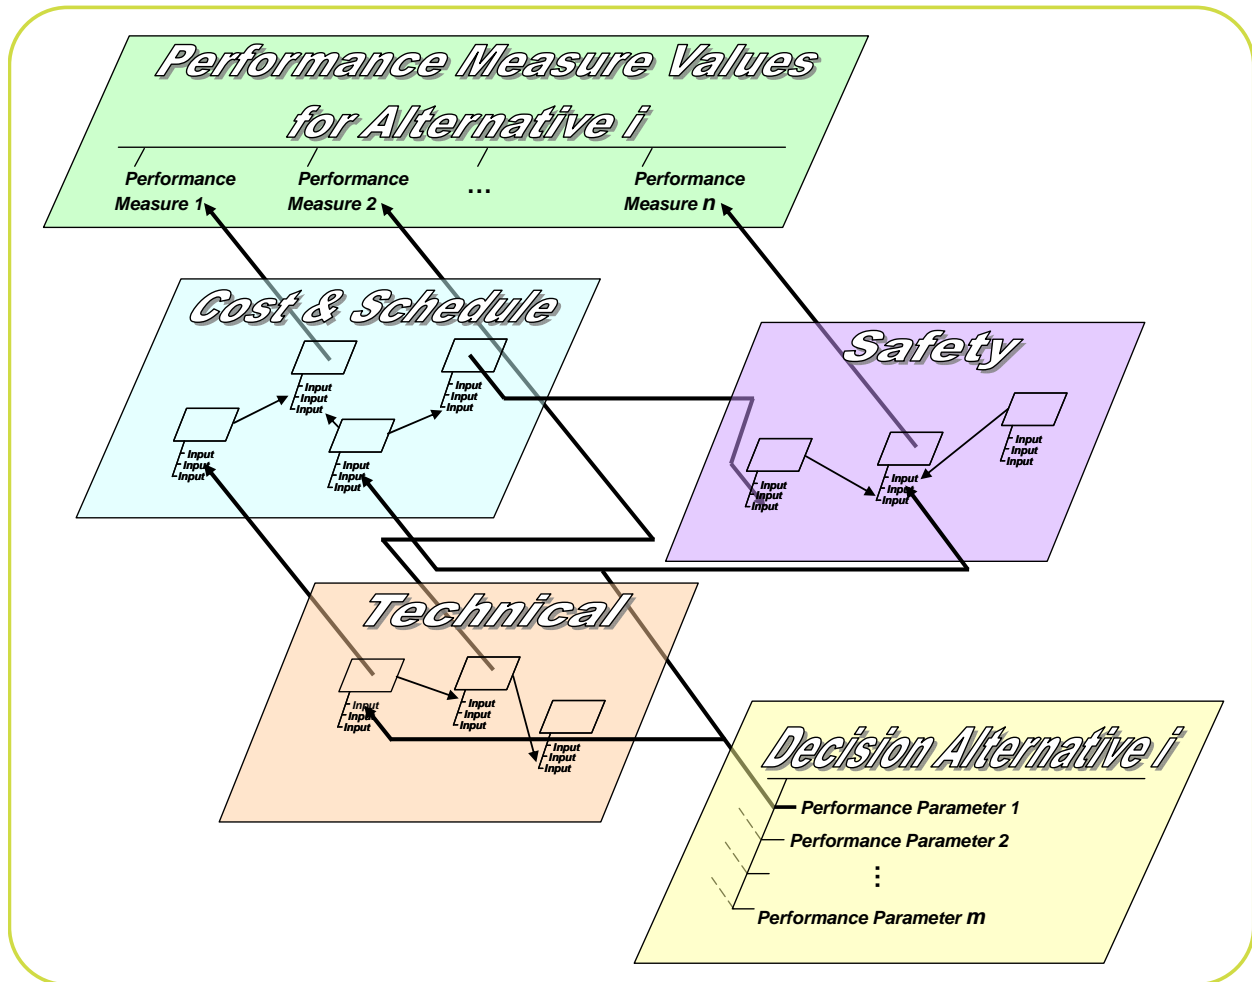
Performance Measure Values for Alternative i

Performance Measure 1

Performance Measure 2

...

Performance Measure n

Cost & Schedule

Input
Input
Input

Input
Input
Input

Input
Input
Input

Input
Input
Input

Safety

Input
Input
Input

Input
Input
Input

Input
Input
Input

Technical

Input
Input
Input

Input
Input
Input

Input
Input
Input

Decision Alternative i

Performance Parameter 1

Performance Parameter 2

⋮

Performance Parameter m